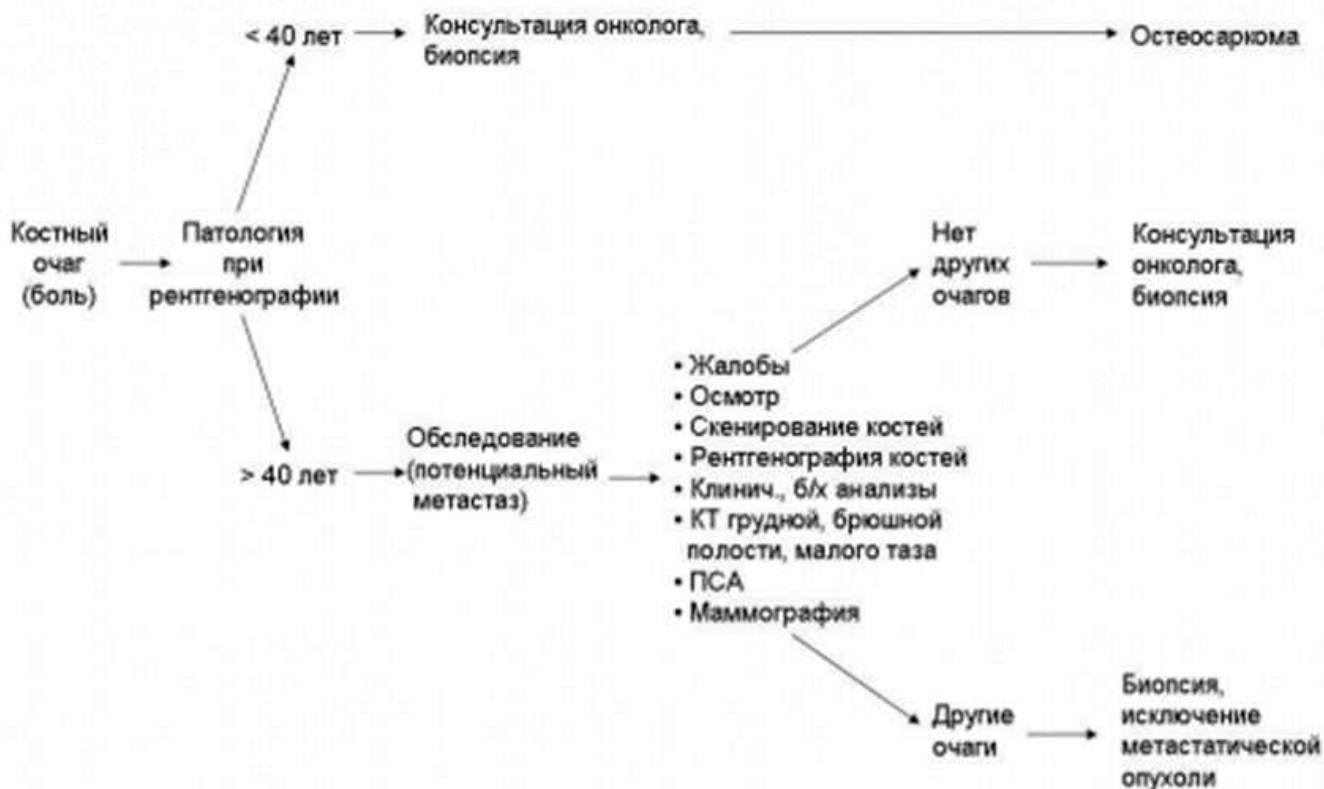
< 40 лет

Консультация онколога, биопсия

Остеосаркома

Костный очаг (боль)

Патология при рентгенографии

Нет других очагов

Консультация онколога, биопсия

• Жалобы
• Осмотр
• Скенирование костей
• Рентгенография костей
• Клинич., б/х анализы
• КТ грудной, брюшной полости, малого таза
• ПСА
• Маммография

> 40 лет

Обследование (потенциальный метастаз)

Другие очаги

Биопсия, исключение метастатической опухоли